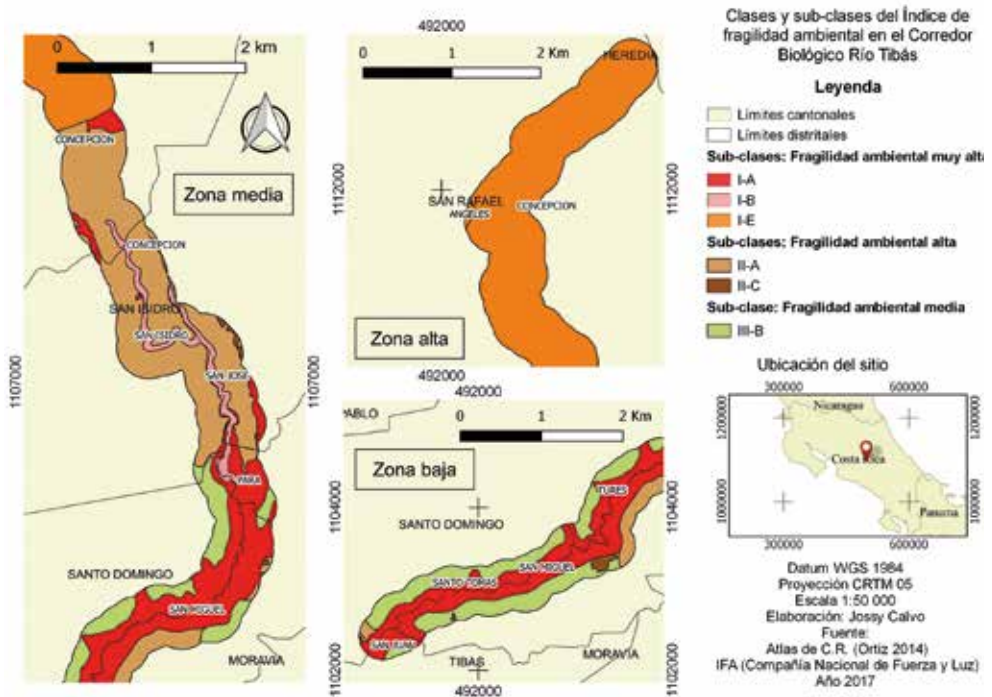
0 1 2 km

CONCEPCION

Zona media

CONCEPCION

SAN ISIDRO

SAN ISIDRO

SAN JOSE

PAVAS

SANTO DOMINGO

SAN MIGUEL

MORAVIA

1107000

492000

0 1 2 Km

HEREDIA

1112000

SAN RAFAEL

ANGELES

CONCEPCION

1112000

Zona alta

492000

1107000

492000

PABLO

0 1 2 Km

Zona baja

1104000

SANTO DOMINGO

TURES

1104000

SAN MIGUEL

SANTO TOMAS

SAN JUAN

MORAVIA

1102000

TIBAS

492000

1102000

Clases y sub-clases del Índice de fragilidad ambiental en el Corredor Biológico Río Tibás

Leyenda

Límites cantonales

Límites distritales

Sub-clases: Fragilidad ambiental muy alta

I-A

I-B

I-E

Sub-clases: Fragilidad ambiental alta

II-A

II-C

Sub-clase: Fragilidad ambiental media

III-B

Ubicación del sitio

300000 600000

1200000

Nicaragua

1200000

Costa Rica

1000000

Panama

1000000

300000 600000

Datum WGS 1984
Proyección CRTM 05
Escala 1:50 000
Elaboración: Jossy Calvo
Fuente:
Atlas de C.R. (Ortiz 2014)
IFA (Compañía Nacional de Fuerza y Luz)
Año 2017